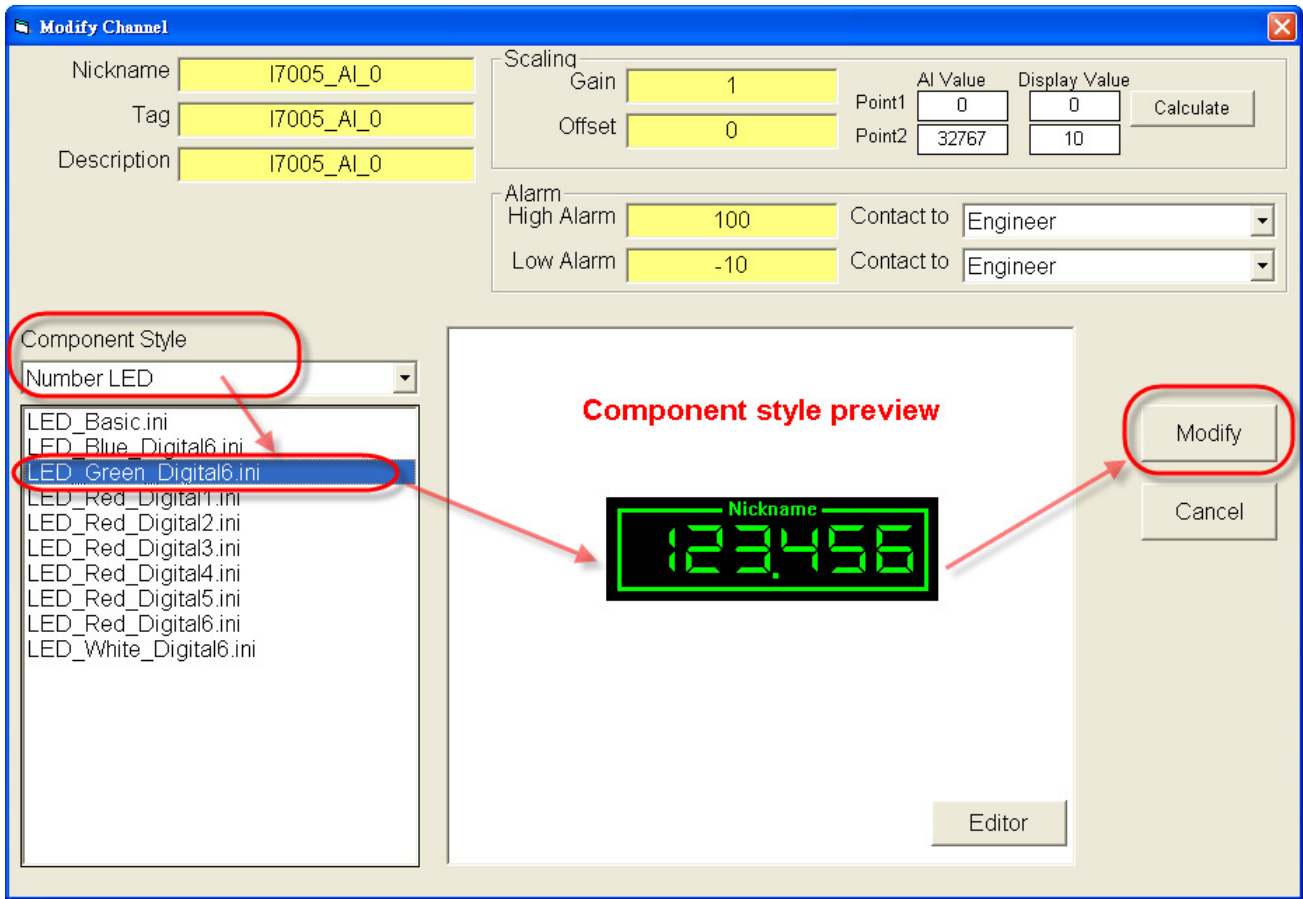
Modify Channel

Nickname I7005_AI_0
Tag I7005_AI_0
Description I7005_AI_0

Scaling
Gain 1
Offset 0

| | AI Value | Display Value |
|---|---|---|
| Point1 | 0 | 0 |
| Point2 | 32767 | 10 |

Calculate

Alarm
High Alarm 100 Contact to Engineer
Low Alarm -10 Contact to Engineer

Component Style
Number LED

LED_Basic.ini
LED_Blue_Digital6.ini
LED_Green_Digital6.ini
LED_Red_Digital1.ini
LED_Red_Digital2.ini
LED_Red_Digital3.ini
LED_Red_Digital4.ini
LED_Red_Digital5.ini
LED_Red_Digital6.ini
LED_White_Digital6.ini

Component style preview

Nickname
123.456

Editor

Modify
Cancel